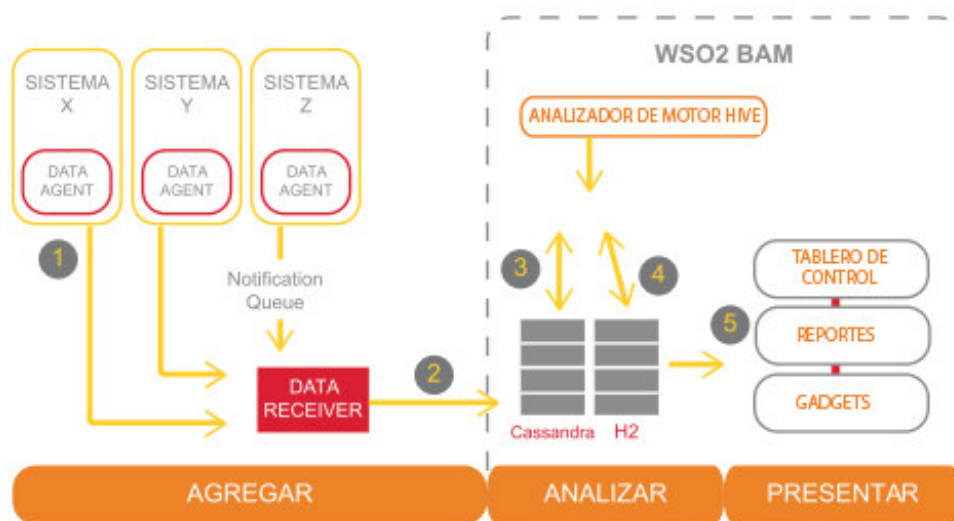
WSO2 BAM

SISTEMA X

DATA AGENT

SISTEMA Y

DATA AGENT

SISTEMA Z

DATA AGENT

1

Notification Queue

DATA RECEIVER

2

ANALIZADOR DE MOTOR HIVE

3

4

Cassandra

H2

5

TABLERO DE CONTROL

REPORTES

GADGETS

AGREGAR

ANALIZAR

PRESENTAR